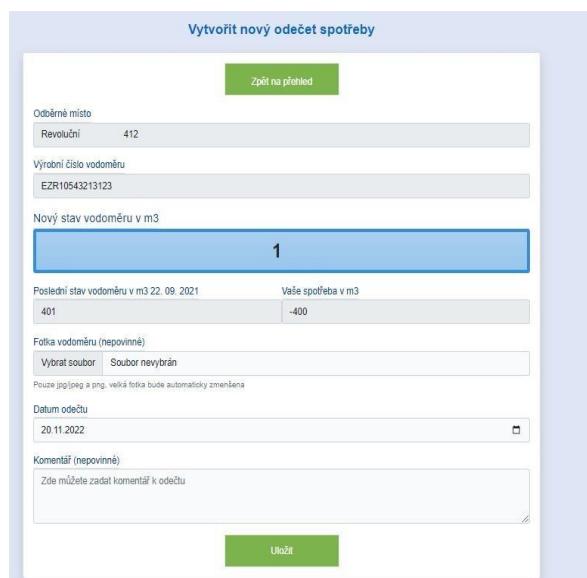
Vytvořit nový odečet spotřeby

Zpět na přehled

Odběrné místo

Revoluční 412

Výrobní číslo vodoměru

EZR10543213123

Nový stav vodoměru v m3

1

Poslední stav vodoměru v m3 22. 09. 2021

401

Vaše spotřeba v m3

-400

Fotka vodoměru (nepovinné)

Vybrat soubor Soubor nevybrán

Pouze jpg/jpeg a png, velká fotka bude automaticky zmenšena

Datum odečtu

20.11.2022

Komentář (nepovinné)

Zde můžete zadat komentář k odečtu

Uložit